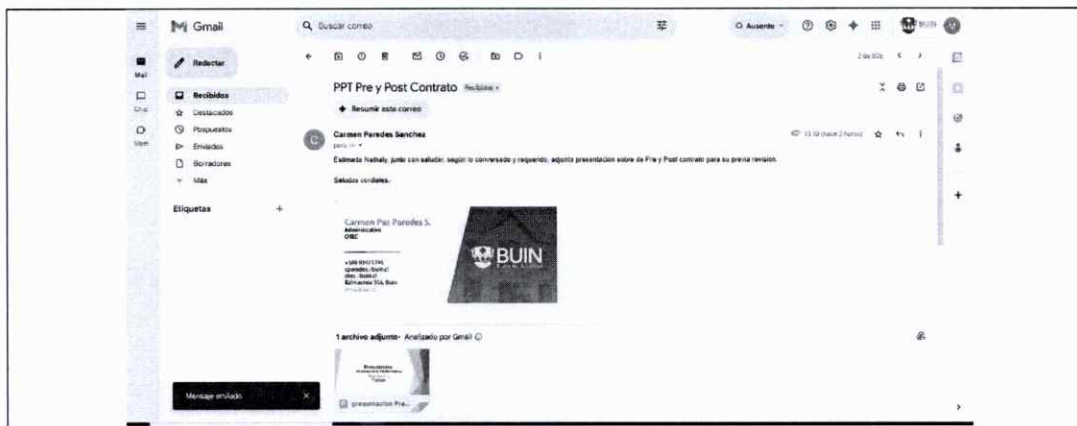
Gmail

Buscar correo

Ausente

BUIN

Mail

Chat

Meet

Redactar

Recibidos

Destacados

Pospuestos

Enviados

Borradores

Más

Etiquetas

+

2 de 355

PPT Pre y Post Contrato Recibidos ×

Resumir este correo

Carmen Paredes Sanchez

para mí

13:10 (hace 2 horas)

Estimada Nathaly, junto con saludar, según lo conversado y requerido, adjunto presentación sobre de Pre y Post contrato para su previa revisión.

Saludos cordiales.

Carmen Paz Paredes S.
Administrativa
OMIC

+569 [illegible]
cparedes@buin.cl
dirección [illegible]
Esmeralda 356, Buin
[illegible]

BUIN

1 archivo adjunto · Analizado por Gmail

presentacion Pre...

Mensaje enviado

×